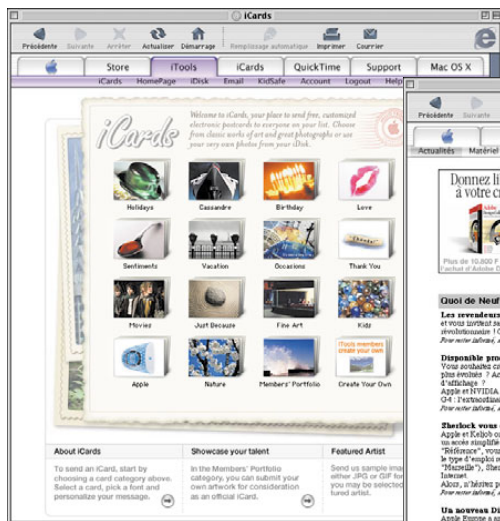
iCards

Précédente Suivante Arrêter Actualiser Démarrage Remplissage automatique Imprimer Courrier

Store iTools iCards QuickTime Support Mac OS X

iCards HomePage iDisk Email KidSafe Account Logout Help

iCards

Welcome to iCards, your place to send free, customized electronic postcards to everyone on your list. Choose from classic works of art and great photographs or use your very own photos from your iDisk.

Holidays Cassandre Birthday Love

Sentiments Vacation Occasions Thank You

Movies Just Because Fine Art Kidz

Apple Nature Members' Portfolio Create Your Own

iTools members create your own

About iCards

To send an iCard, start by choosing a card category above. Select a card, pick a font and personalize your message.

Showcase your talent

In the Members' Portfolio category, you can submit your own artwork for consideration as an official iCard.

Featured Artist

Send us sample ima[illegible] your work via JPG or GIF for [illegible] a future featured artist.

Précédente

Actualités Matériel

Donnez li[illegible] à votre c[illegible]

Plus de 10.800 F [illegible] l'achat d'Adobe D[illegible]

Quoi de Neuf

Les revendeurs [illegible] et vous invitent se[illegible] révolutionnaire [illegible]
Pour rester informé, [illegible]

Disponible pro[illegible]
Vous souhaitez c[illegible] plus évoluée ? Ac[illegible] d'affichage ? Apple et NVIDIA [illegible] G4 : l'extraordin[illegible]
Pour rester informé, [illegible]

Sherlock vous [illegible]
Apple et Kelkoo o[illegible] un accès simplifié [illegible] "Référence", vou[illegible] le type d'emploi r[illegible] "Marseille"), Sher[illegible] Internet. Alors, n'hésitez pl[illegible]
Pour rester informé, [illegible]

Un nouveau Di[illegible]
Apple Europe a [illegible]